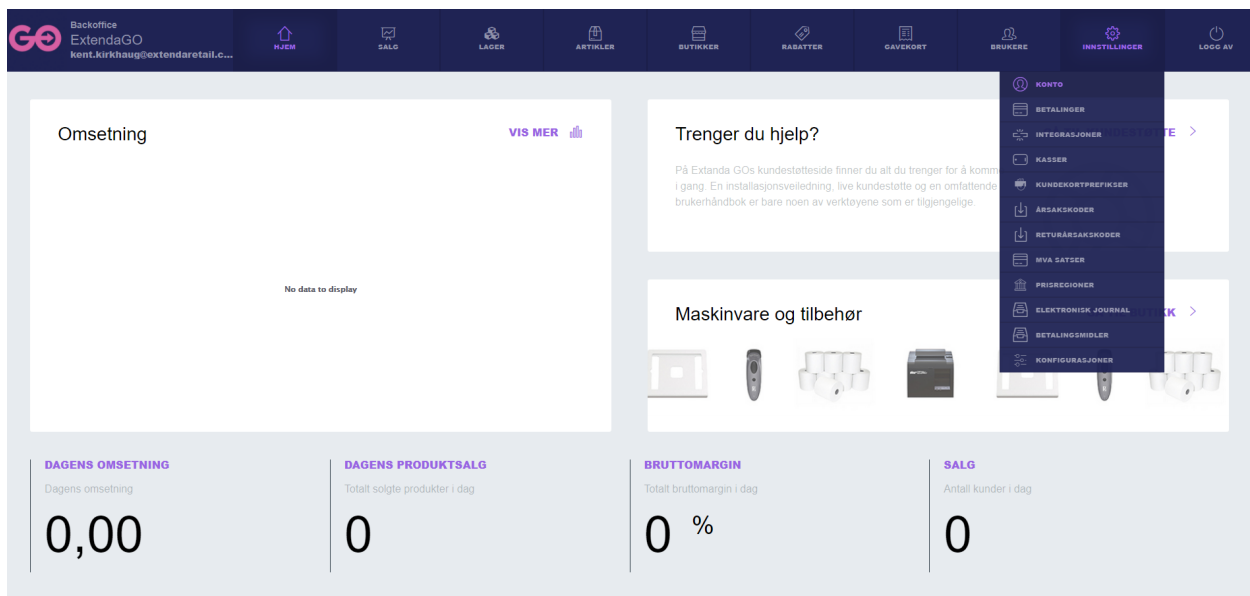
GO Backoffice
ExtendaGO
kent.kirkhaug@extendaretail.c...

HJEM
SALG
LAGER
ARTIKLER
BUTIKKER
RABATTER
GAVEKORT
BRUKERE
INNSTILLINGER
LOGG AV

KONTO
BETALINGER
INTEGRASJONER
KASSER
KUNDEKORTPREFIKSER
ÅRSAKSKODER
RETURÅRSAKSKODER
MVA SATSER
PRISREGIONER
ELEKTRONISK JOURNAL
BETALINGSMIDLER
KONFIGURASJONER

Omsetning
VIS MER

No data to display

Trenger du hjelp?
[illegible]STØTTE >

På Extanda GOs kundestøtteside finner du alt du trenger for å komm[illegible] i gang. En installasjonsveiledning, live kundestøtte og en omfattende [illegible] brukerhåndbok er bare noen av verktøyene som er tilgjengelige.

Maskinvare og tilbehør
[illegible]YKK >

DAGENS OMSETNING
Dagens omsetning
0,00

DAGENS PRODUKTSALG
Totalt solgte produkter i dag
0

BRUTTOMARGIN
Totalt bruttomargin i dag
0 %

SALG
Antall kunder i dag
0